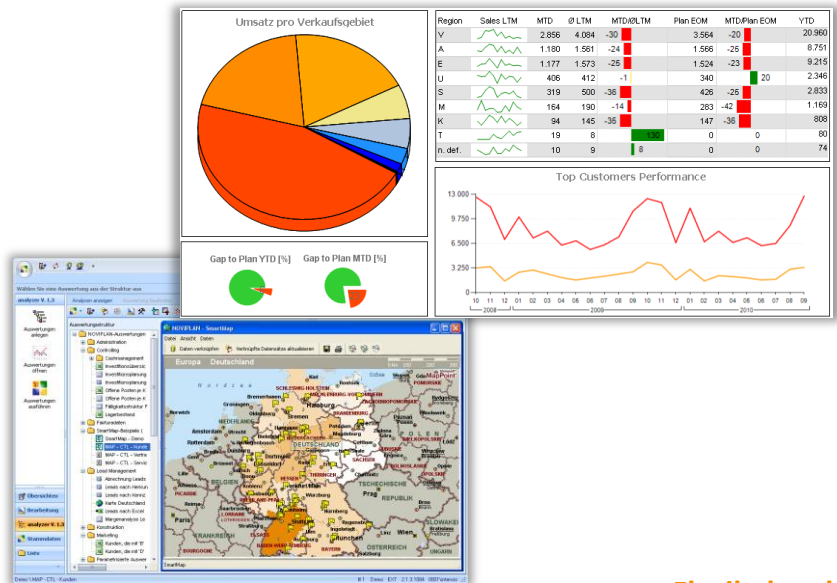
Umsatz pro Verkaufsgebiet

| Region | Sales LTM | MTD | Ø LTM | MTD/ØLTM | Plan EOM | MTD/Plan EOM | YTD |
|---|---|---|---|---|---|---|---|
| V | | 2.856 | 4.084 | -30 | 3.564 | -20 | 20.960 |
| A | | 1.180 | 1.561 | -24 | 1.566 | -25 | 8.751 |
| E | | 1.177 | 1.573 | -25 | 1.524 | -23 | 9.215 |
| U | | 406 | 412 | -1 | 340 | 20 | 2.346 |
| S | | 319 | 500 | -36 | 426 | -25 | 2.833 |
| M | | 164 | 190 | -14 | 283 | -42 | 1.169 |
| K | | 94 | 145 | -36 | 147 | -36 | 808 |
| T | | 19 | 8 | 136 | 0 | 0 | 80 |
| n. def. | | 10 | 9 | 8 | 0 | 0 | 74 |

Top Customers Performance

13.000
9.750
6.500
3.250
0

10 11 12 01 02 03 04 05 06 07 08 09 10 11 12 01 02 03 04 05 06 07 08 09
2008 2009 2010

Gap to Plan YTD [%]
Gap to Plan MTD [%]

Wählen Sie eine Auswertung aus der Struktur aus
analyzer V. 1.3
Auswertungen anlegen
Auswertungen öffnen
Auswertungen ausführen
Übersichten
Bearbeitung
analyzer V. 1.3
Stammdaten
Liste
Auswertungsstruktur
NOVIPLAN-Auswertungen
Administration
Controlling
Fakturadaten
SmartMap-Beispiele
SmartMap - Demo
MAP - CTL - Kunden
Lead Management
Konstruktion
Marketing
NOVIPLAN - SmartMap
Datei Ansicht Daten
Europa Deutschland
SCHLESWIG-HOLSTEIN
Hamburg
Bremen
BRANDENBURG
Berlin
DEUTSCHLAND
SACHSEN
THÜRINGEN
HESSEN
Prag
TSCHECHISCHE REPUBLIK
BELGIEN
LUXEMBURG
FRANKREICH
BAYERN
München
Wien
ÖSTERREICH
SLOWAKEI
POLEN
Demo | MAP - CTL - Kunden
SmartMap